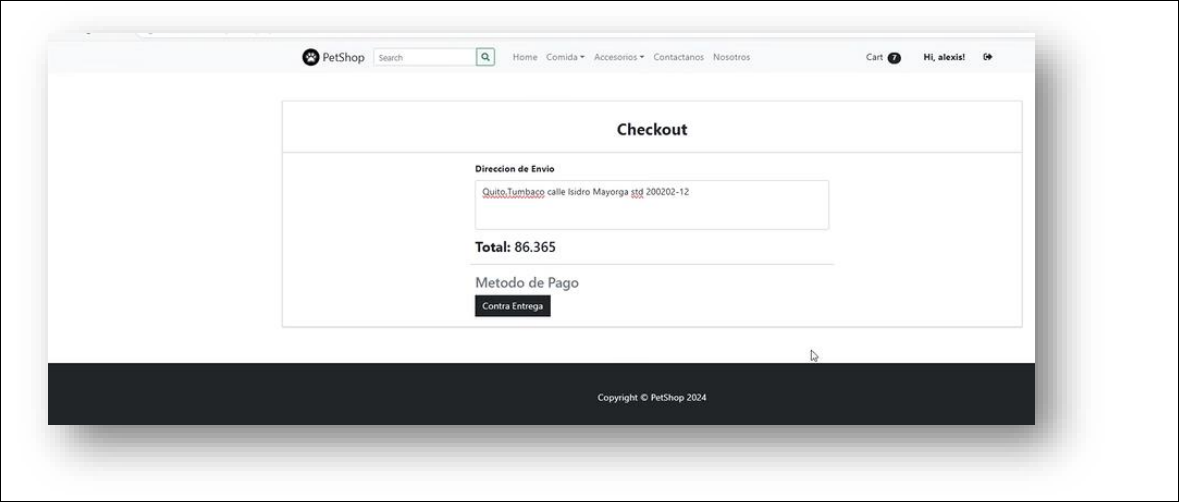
PetShop Search

Home Comida ▾ Accesorios ▾ Contactanos Nosotros

Cart 7 Hi, alexis!

Checkout

Direccion de Envio

Quito,Tumbaco calle Isidro Mayorga std 200202-12

Total: 86.365

Metodo de Pago

Contra Entrega

Copyright © PetShop 2024